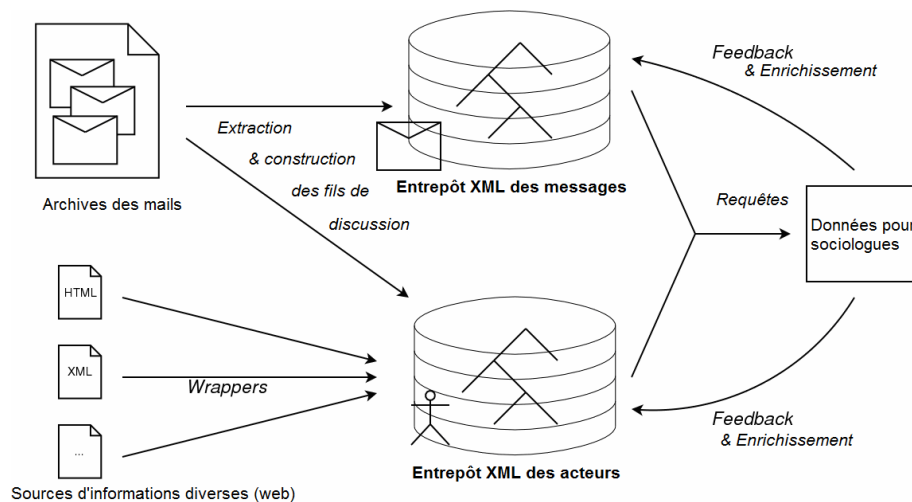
Archives des mails

Extraction & construction des fils de discussion

Entrepôt XML des messages

Feedback & Enrichissement

Requêtes

Données pour sociologues

HTML

XML

...

Wrappers

Entrepôt XML des acteurs

Feedback & Enrichissement

Sources d'informations diverses (web)